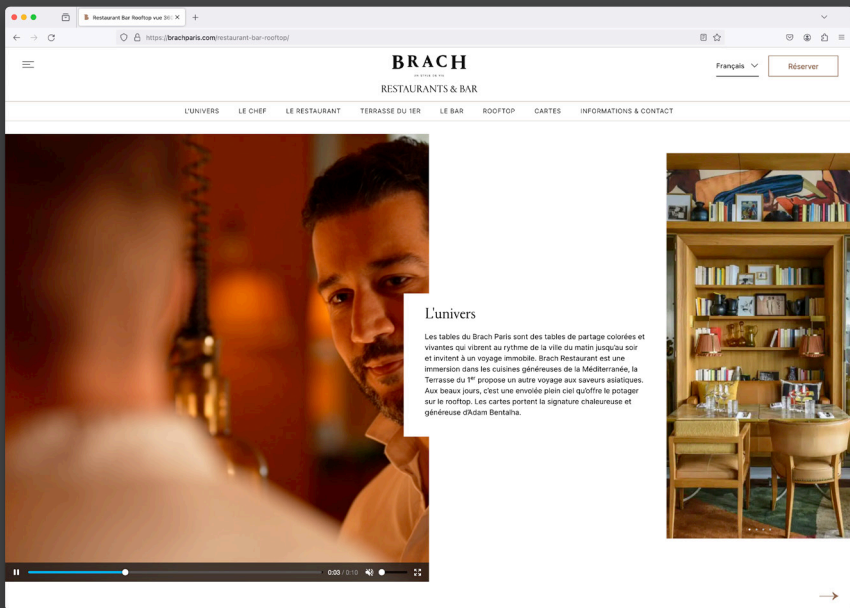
Restaurant Bar Rooftop vue 360

https://brachparis.com/restaurant-bar-rooftop/

BRACH

UN STYLE DE VIE

RESTAURANTS & BAR

Français

Réserver

L'UNIVERS LE CHEF LE RESTAURANT TERRASSE DU 1ER LE BAR ROOFTOP CARTES INFORMATIONS & CONTACT

L'univers

Les tables du Brach Paris sont des tables de partage colorées et vivantes qui vibrent au rythme de la ville du matin jusqu'au soir et invitent à un voyage immobile. Brach Restaurant est une immersion dans les cuisines généreuses de la Méditerranée, la Terrasse du 1$^{er}$ propose un autre voyage aux saveurs asiatiques. Aux beaux jours, c'est une envolée plein ciel qu'offre le potager sur le rooftop. Les cartes portent la signature chaleureuse et généreuse d'Adam Bentalha.

0:03 / 0:10